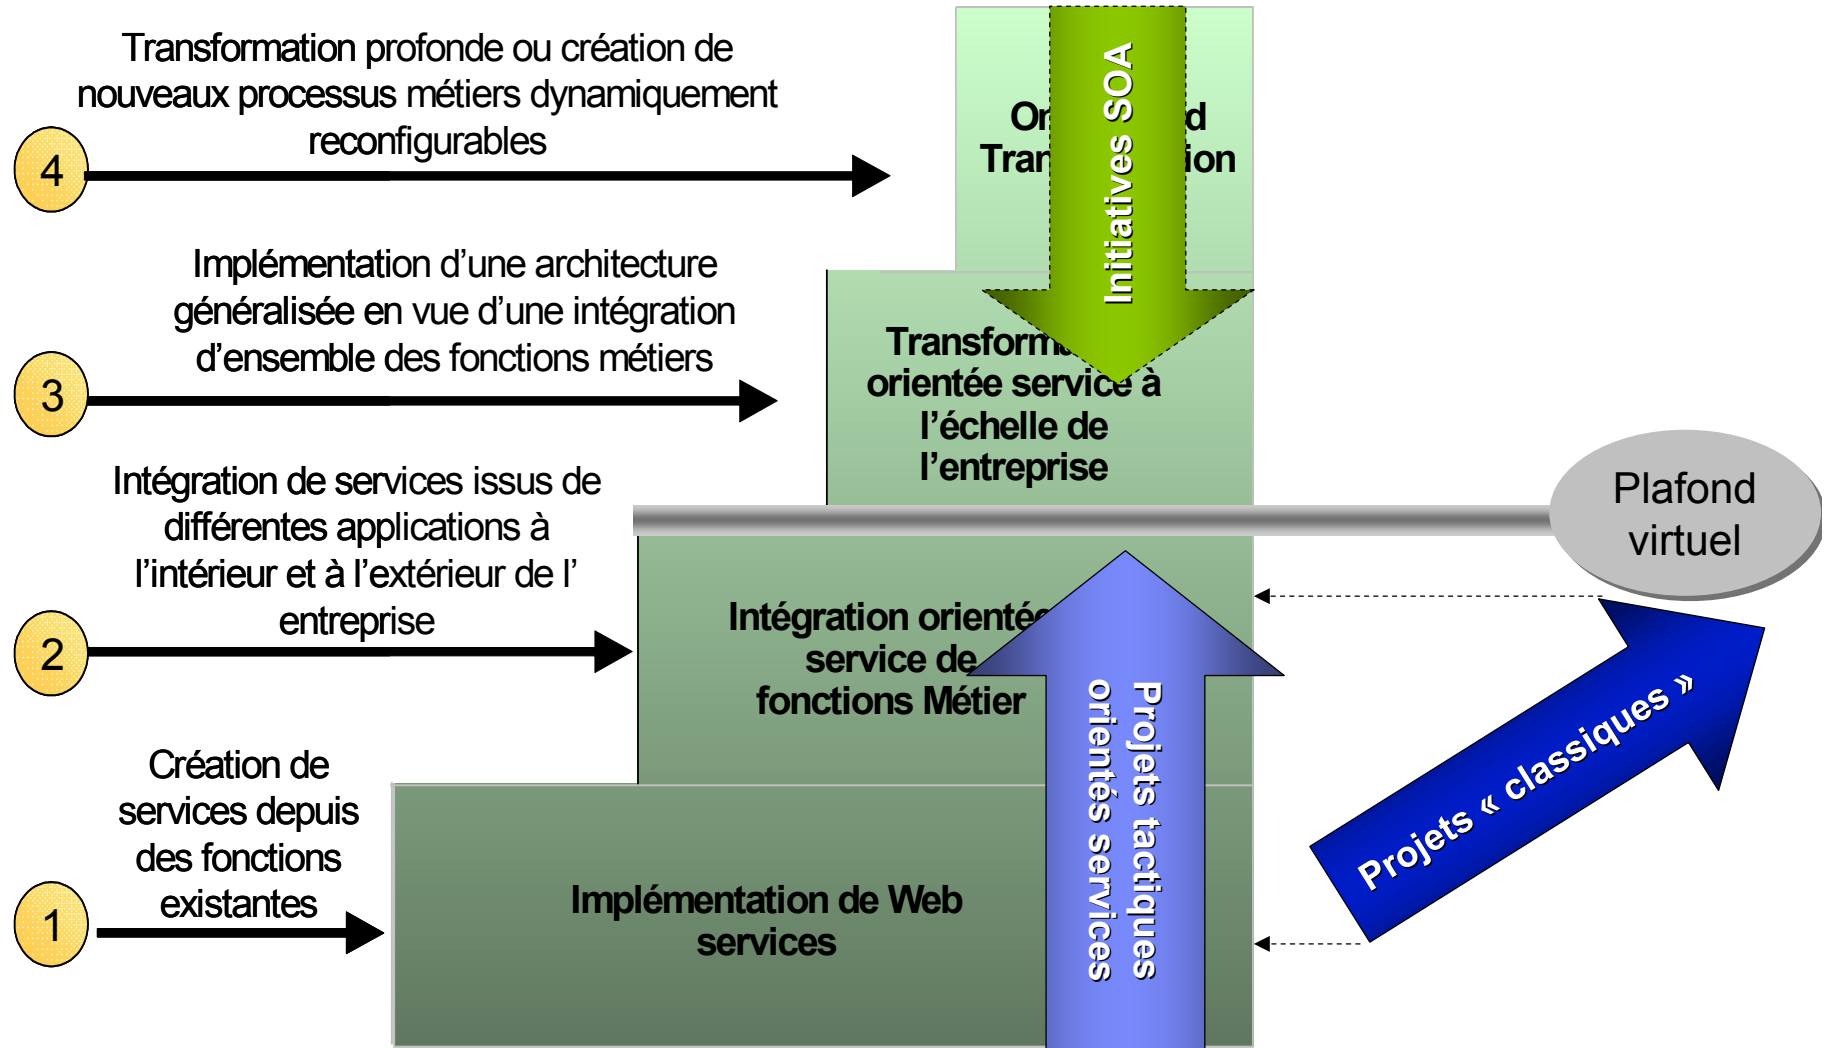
Transformation profonde ou création de nouveaux processus métiers dynamiquement reconfigurables

4

Or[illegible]d Tran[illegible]ion

Initiatives SOA

Implémentation d'une architecture généralisée en vue d'une intégration d'ensemble des fonctions métiers

3

Transform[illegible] orientée service à l'échelle de l'entreprise

Intégration de services issus de différentes applications à l'intérieur et à l'extérieur de l' entreprise

2

Plafond virtuel

Intégration orienté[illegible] service de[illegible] fonctions Métier

Projets tactiques orientés services

Projets « classiques »

Création de services depuis des fonctions existantes

1

Implémentation de Web services